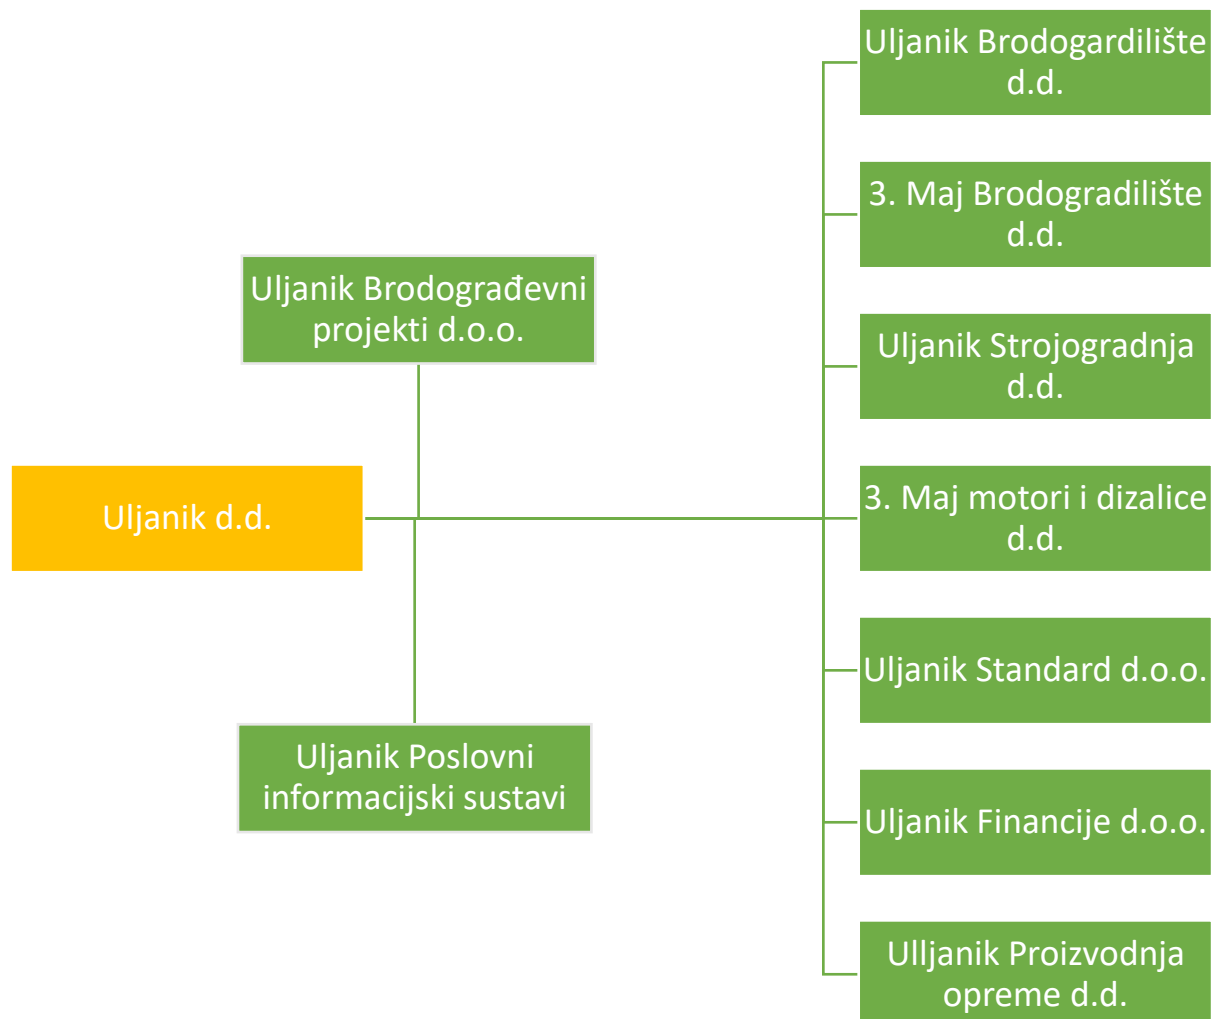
Uljanik Brodogardilište d.d.

3. Maj Brodogradilište d.d.

Uljanik Brodograđevni projekti d.o.o.

Uljanik Strojogradnja d.d.

Uljanik d.d.

3. Maj motori i dizalice d.d.

Uljanik Standard d.o.o.

Uljanik Poslovni informacijski sustavi

Uljanik Financije d.o.o.

Ulljanik Proizvodnja opreme d.d.